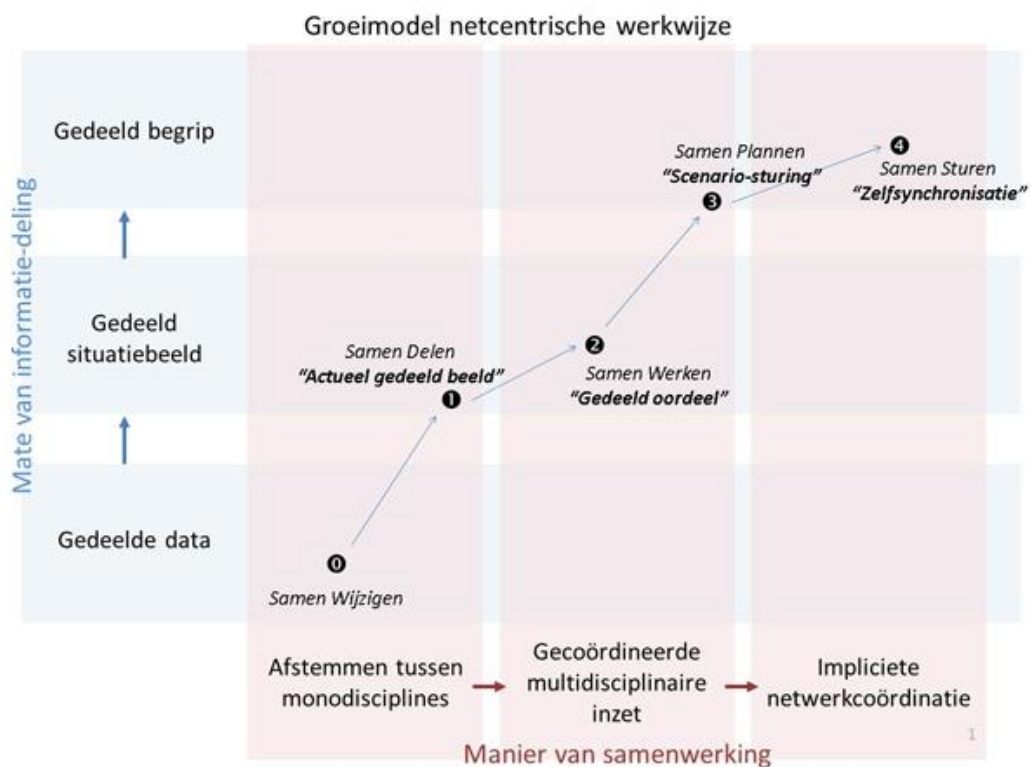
Groeimodel netcentrische werkwijze

Mate van informatie-deling

Gedeeld begrip

Gedeeld situatiebeeld

Gedeelde data

0 Samen Wijzigen

1 Samen Delen "Actueel gedeeld beeld"

2 Samen Werken "Gedeeld oordeel"

3 Samen Plannen "Scenario-sturing"

4 Samen Sturen "Zelfsynchronisatie"

Afstemmen tussen monodisciplines

Gecoördineerde multidisciplinaire inzet

Impliciete netwerkcoördinatie

Manier van samenwerking

1